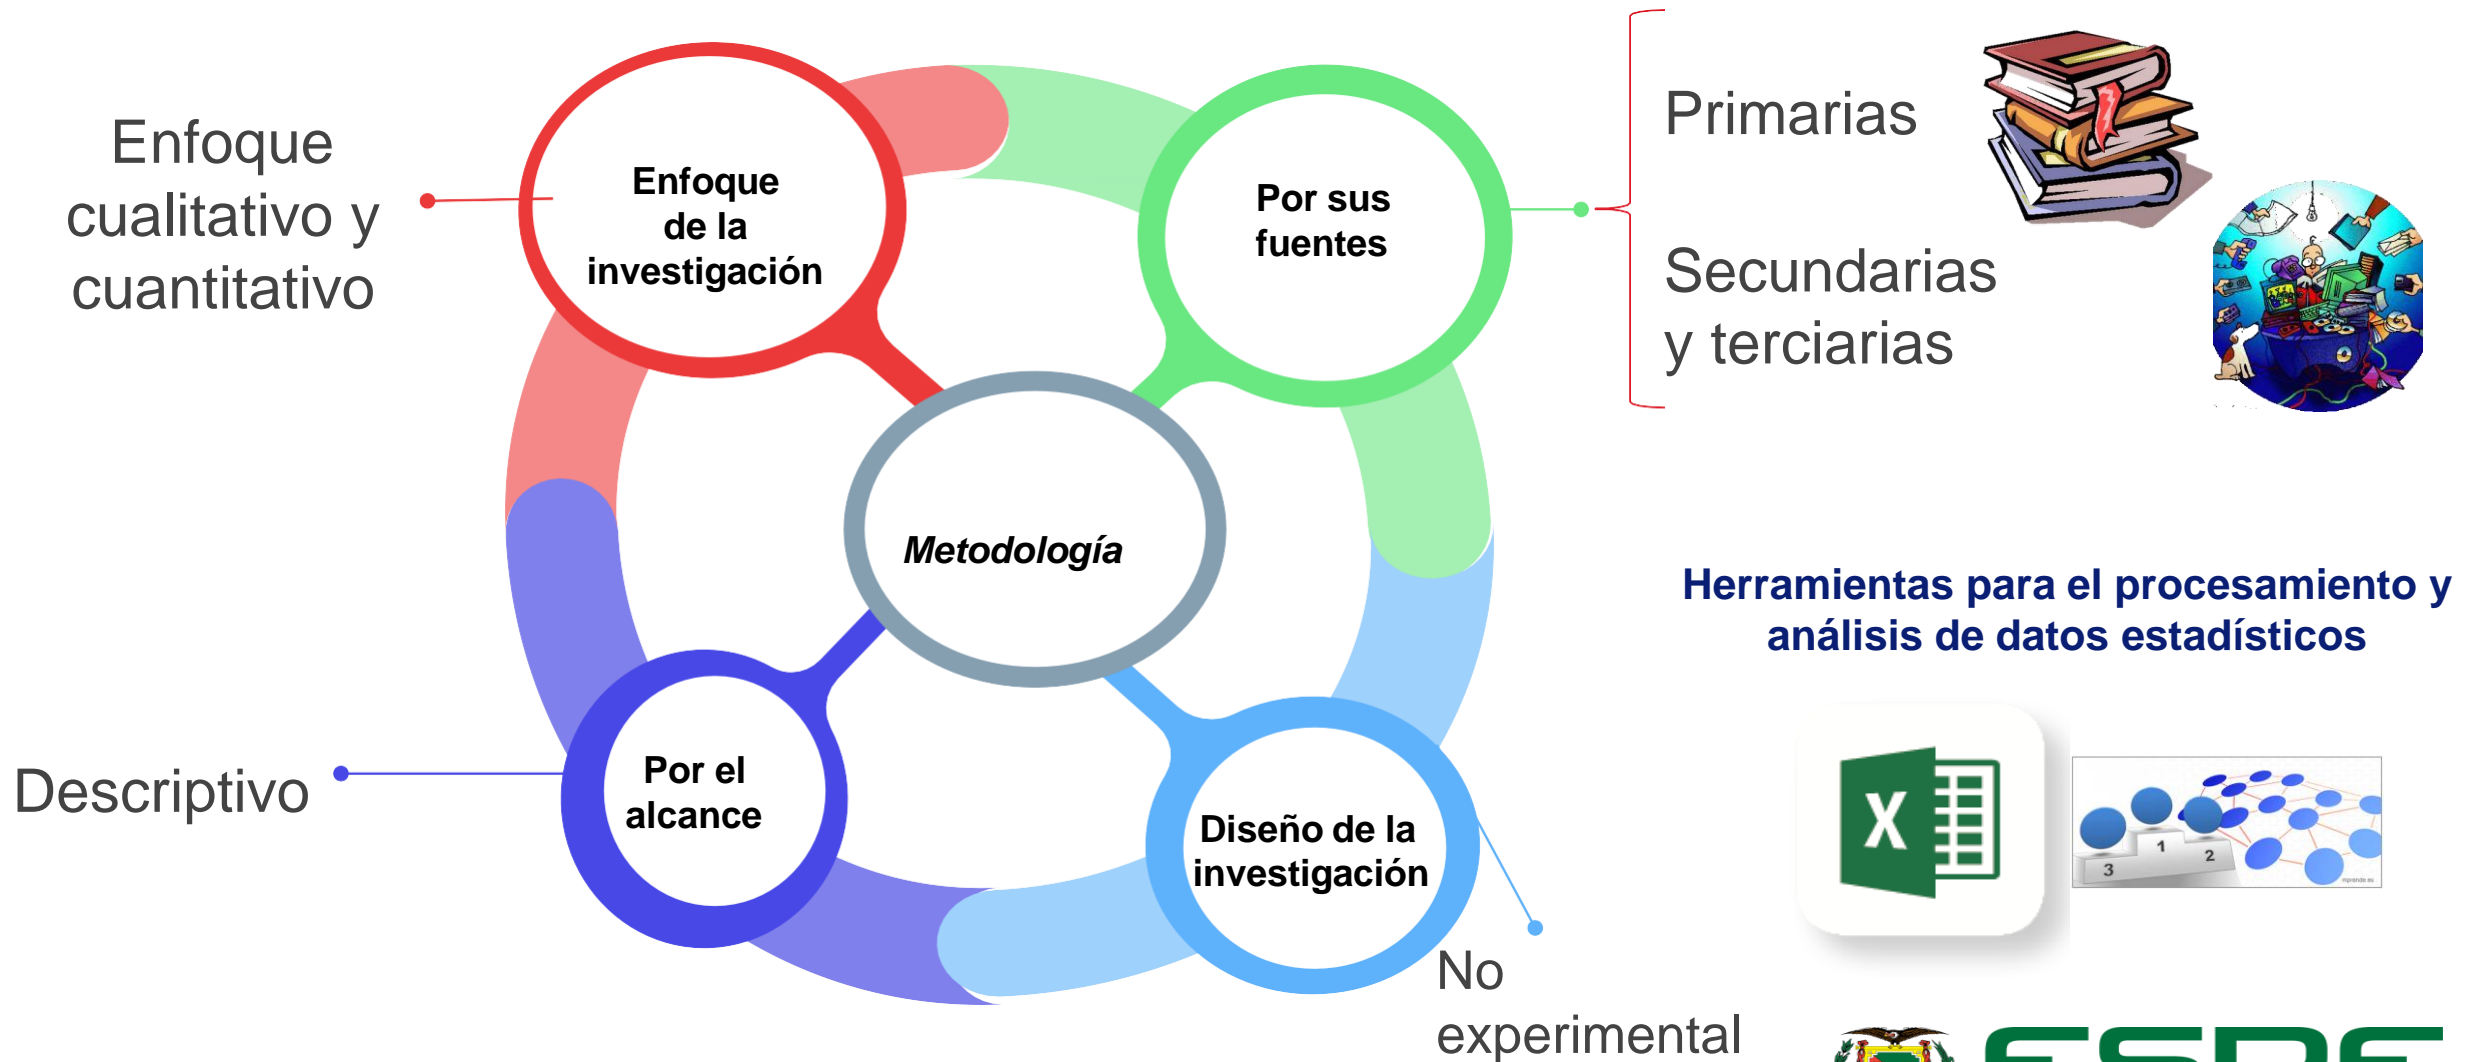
Enfoque cualitativo y cuantitativo

Enfoque de la investigación

Por sus fuentes

Primarias

Secundarias y terciarias

Metodología

Herramientas para el procesamiento y análisis de datos estadísticos

Descriptivo

Por el alcance

Diseño de la investigación

No experimental

X

3 1 2

ESPE